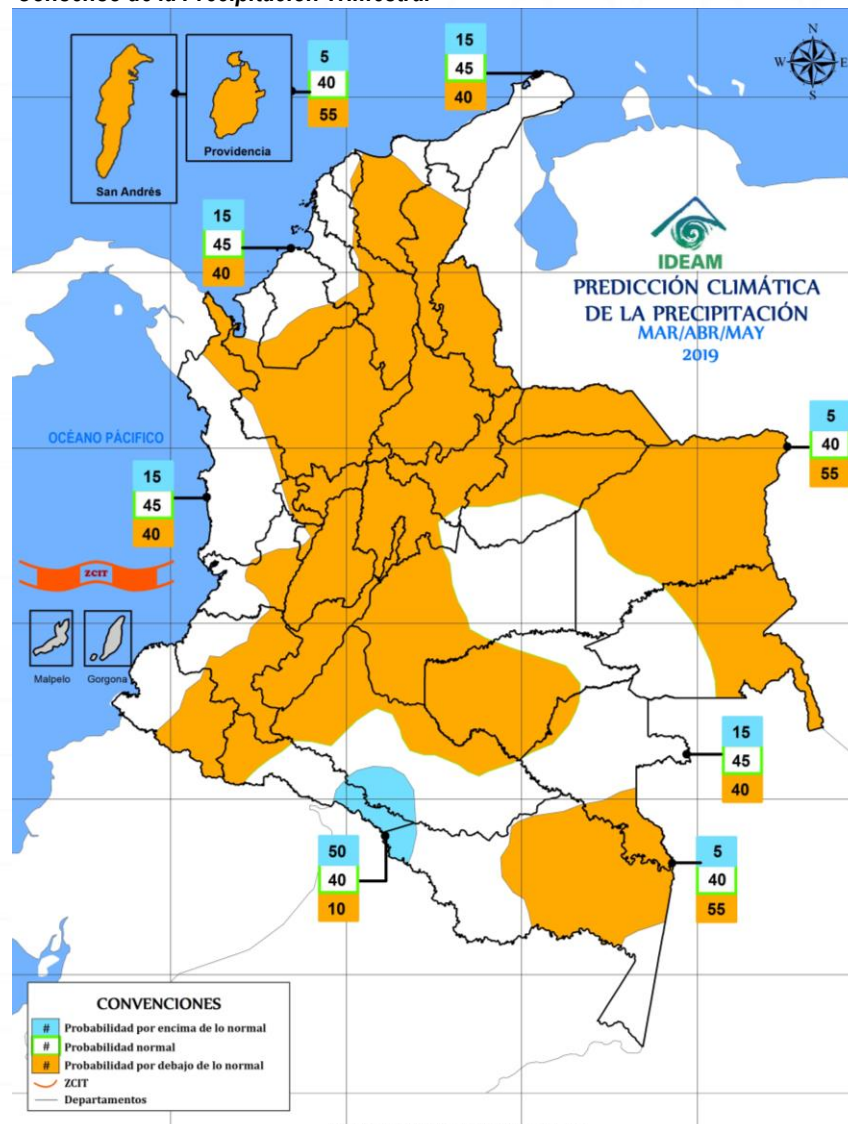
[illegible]

N
W
E
S

San Andrés

Providencia

5
40
55

15
45
40

15
45
40

IDEAM

PREDICCIÓN CLIMÁTICA
DE LA PRECIPITACIÓN
MAR/ABR/MAY
2019

OCÉANO PÁCIFICO

5
40
55

15
45
40

ZCIT

Malpelo

Gorgona

15
45
40

50
40
10

5
40
55

CONVENCIONES
# Probabilidad por encima de lo normal
# Probabilidad normal
# Probabilidad por debajo de lo normal
ZCIT
Departamentos